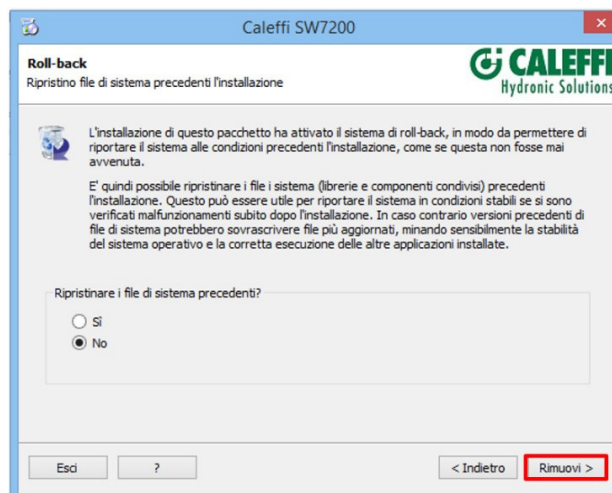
Caleffi SW7200

Roll-back
Ripristino file di sistema precedenti l'installazione

CALEFFI
Hydronic Solutions

L'installazione di questo pacchetto ha attivato il sistema di roll-back, in modo da permettere di riportare il sistema alle condizioni precedenti l'installazione, come se questa non fosse mai avvenuta.

E' quindi possibile ripristinare i file i sistema (librerie e componenti condivisi) precedenti l'installazione. Questo può essere utile per riportare il sistema in condizioni stabili se si sono verificati malfunzionamenti subito dopo l'installazione. In caso contrario versioni precedenti di file di sistema potrebbero sovrascrivere file più aggiornati, minando sensibilmente la stabilità del sistema operativo e la corretta esecuzione delle altre applicazioni installate.

Ripristinare i file di sistema precedenti?

Sì

No

Esci

?

< Indietro

Rimuovi >